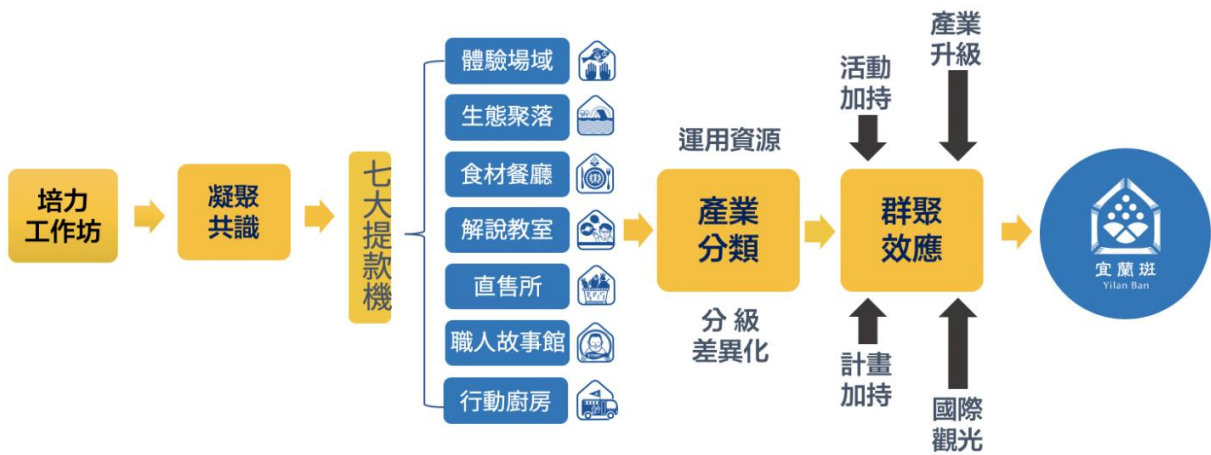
培力工作坊

凝聚共識

七大提款機

體驗場域

生態聚落

食材餐廳

解說教室

直售所

職人故事館

行動廚房

運用資源

產業分類

分級差異化

活動加持

產業升級

群聚效應

計畫加持

國際觀光

宜蘭班
Yilan Ban